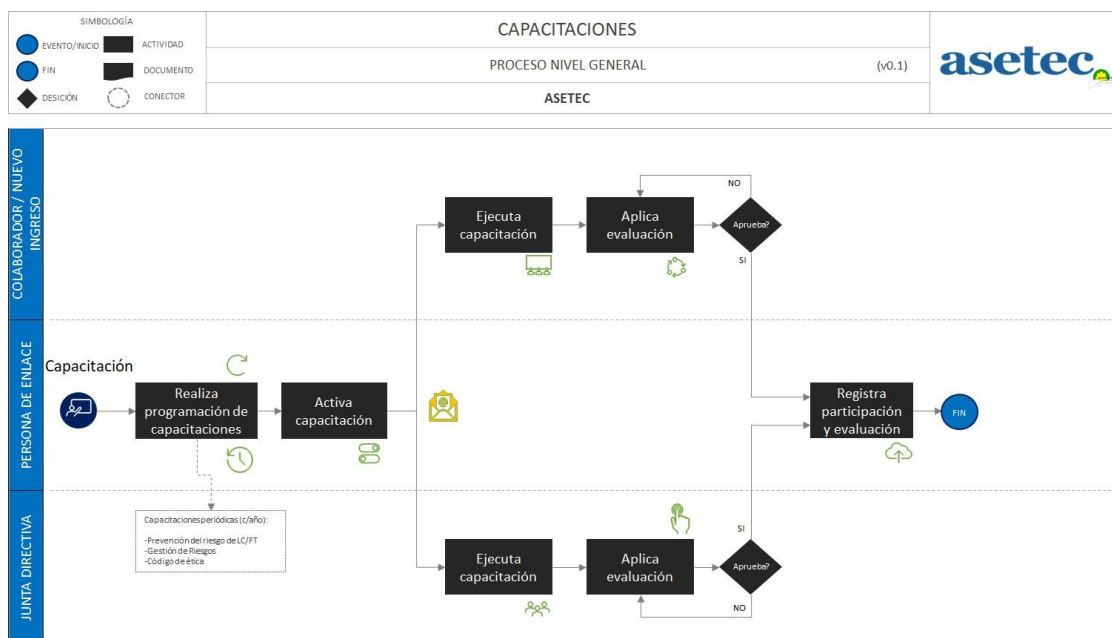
SIMBOLOGÍA
EVENTO/INICIO
ACTIVIDAD
FIN
DOCUMENTO
DESICIÓN
CONECTOR

CAPACITACIONES
PROCESO NIVEL GENERAL
(v0.1)
ASETEC

asetec

COLABORADOR / NUEVO INGRESO

Ejecuta capacitación
Aplica evaluación
NO
Aprueba?
SI

PERSONA DE ENLACE

Capacitación
Realiza programación de capacitaciones
Activa capacitación
Registra participación y evaluación
FIN

JUNTA DIRECTIVA

Capacitacionesperiódicas (c/año):

-Prevención del riesgo de LC/FT
-Gestión de Riesgos
-Código de ética

Ejecuta capacitación
Aplica evaluación
SI
Aprueba?
NO